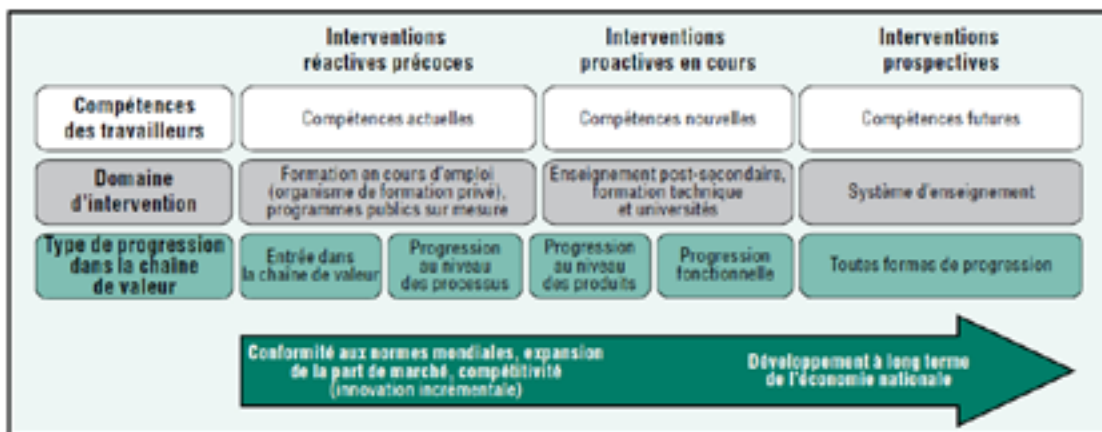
| | Interventions réactives précoces | | Interventions proactives en cours | | Interventions prospectives |
|---|---|---|---|---|---|
| Compétences des travailleurs | Compétences actuelles | | Compétences nouvelles | | Compétences futures |
| Domaine d'intervention | Formation en cours d'emploi (organisme de formation privé), programmes publics sur mesure | | Enseignement post-secondaire, formation technique et universités | | Système d'enseignement |
| Type de progression dans la chaine de valeur | Entrée dans la chaine de valeur | Progression au niveau des processus | Progression au niveau des produits | Progression fonctionnelle | Toutes formes de progression |

Conformité aux normes mondiales, expansion de la part de marché, compétitivité (innovation incrémentale)

Développement à long terme de l'économie nationale